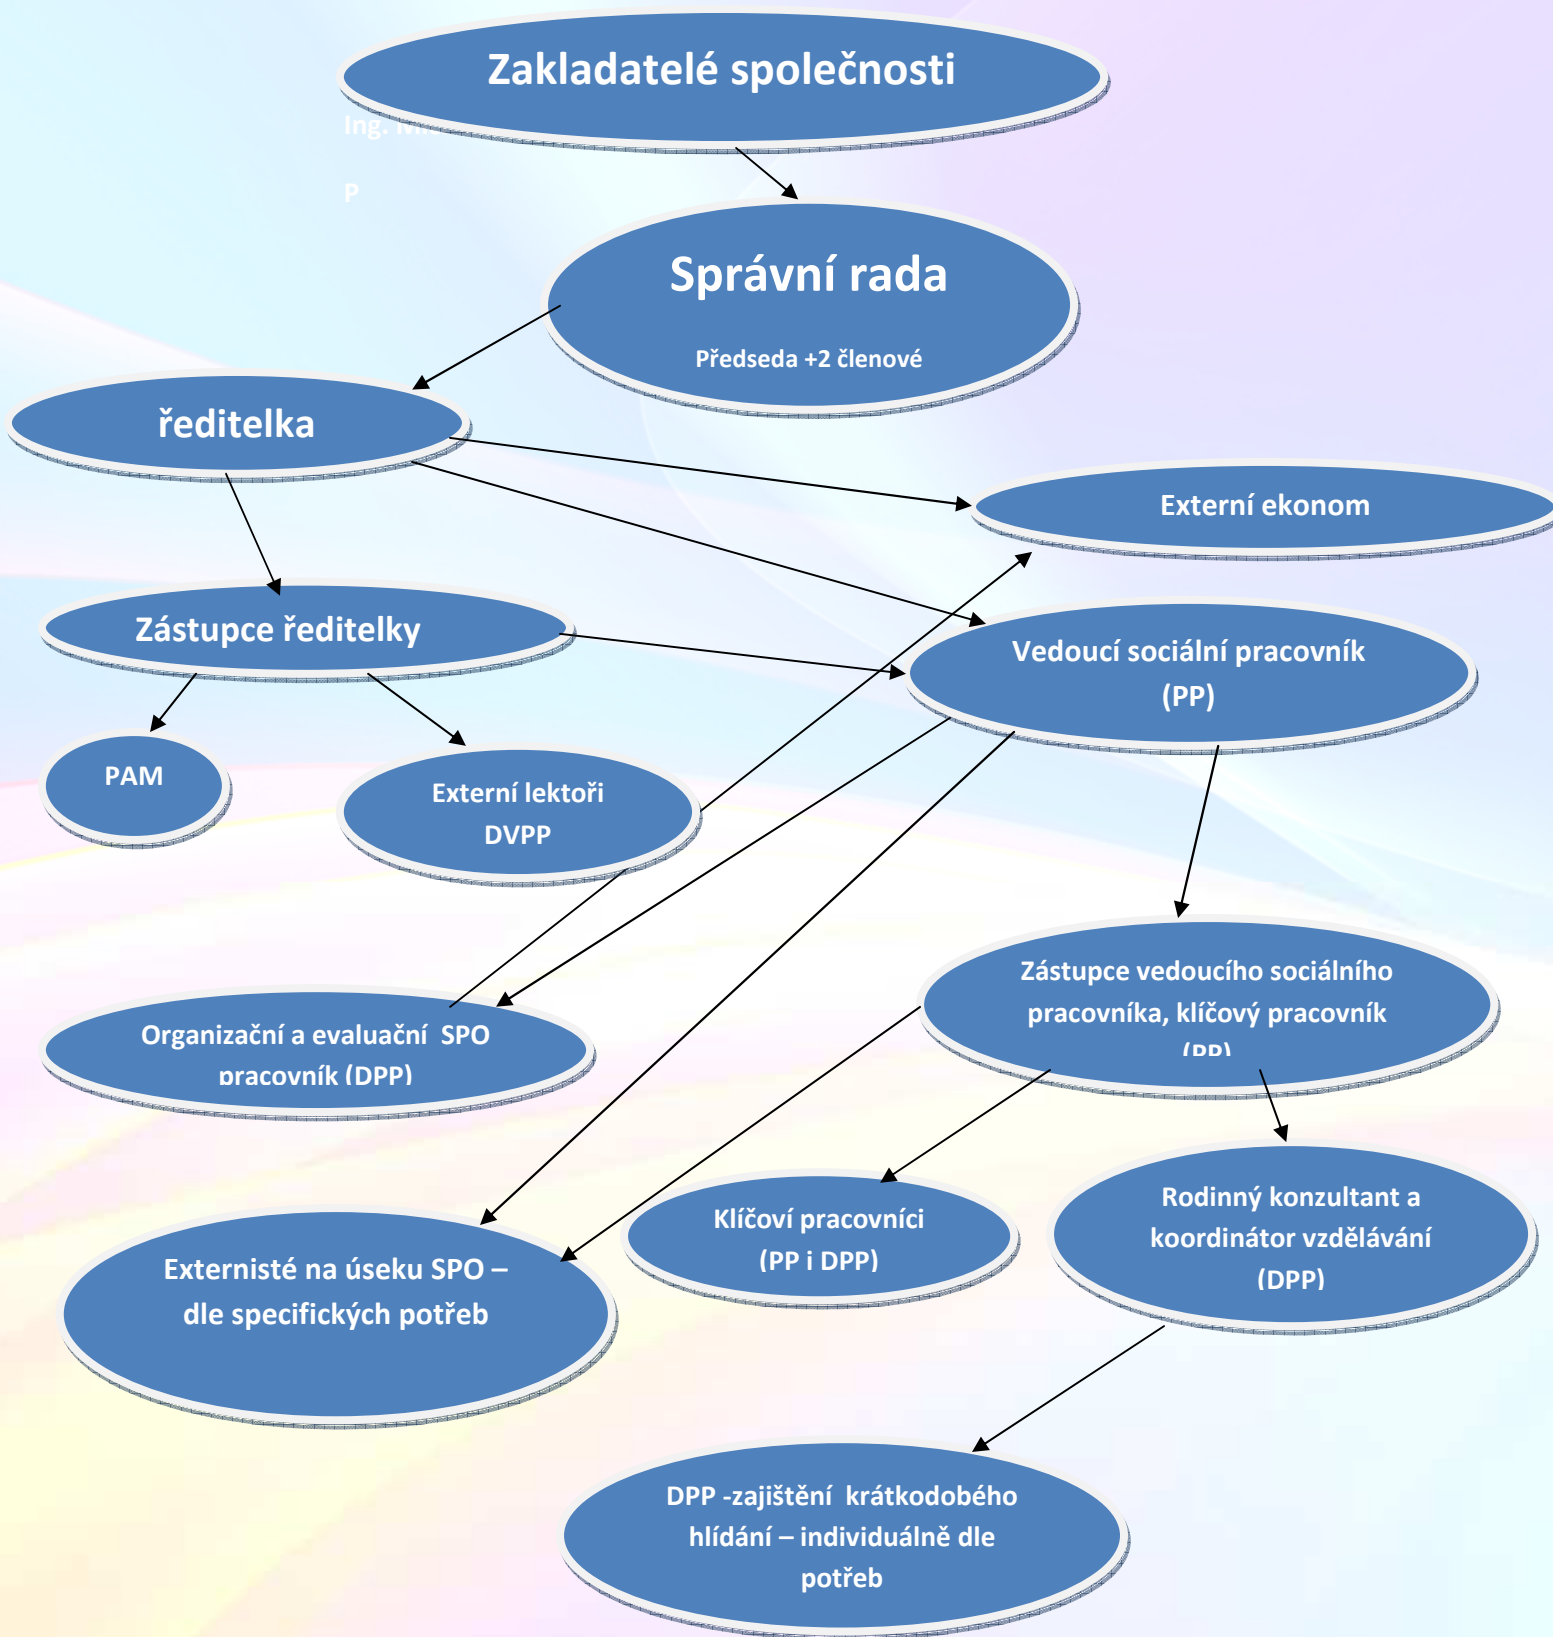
Zakladatelé společnosti

Ing. M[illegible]

P

Správní rada

Předseda +2 členové

ředitelka

Externí ekonom

Zástupce ředitelky

Vedoucí sociální pracovník (PP)

PAM

Externí lektoři DVPP

Zástupce vedoucího sociálního pracovníka, klíčový pracovník (PP)

Organizační a evaluační SPO pracovník (DPP)

Externisté na úseku SPO – dle specifických potřeb

Klíčoví pracovníci (PP i DPP)

Rodinný konzultant a koordinátor vzdělávání (DPP)

DPP -zajištění krátkodobého hlídání – individuálně dle potřeb